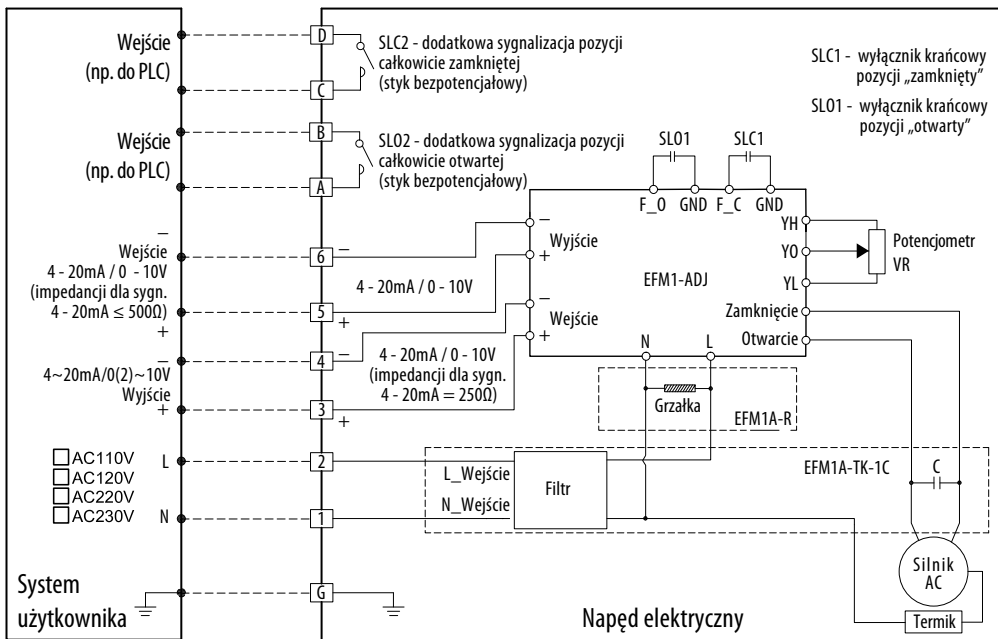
Wejście
(np. do PLC)

D

SLC2 - dodatkowa sygnalizacja pozycji całkowicie zamkniętej
(styk bezpotencjałowy)

C

SLC1 - wyłącznik krańcowy pozycji „zamknięty"

SLO1 - wyłącznik krańcowy pozycji „otwarty"

Wejście
(np. do PLC)

B

SLO2 - dodatkowa sygnalizacja pozycji całkowicie otwartej
(styk bezpotencjałowy)

A

SLO1

SLC1

F_O GND F_C GND

–
Wejście
4 - 20mA / 0 - 10V
(impedancji dla sygn. 4 - 20mA ≤ 500Ω)
+

6

–

5

+

4 - 20mA / 0 - 10V

–
Wyjście
+

EFM1-ADJ

YH

YO

YL

Potencjometr
VR

–
Wejście
+

Zamknięcie

Otwarcie

–
4~20mA/0(2)~10V
Wyjście
+

4

–

4 - 20mA / 0 - 10V
(impedancji dla sygn. 4 - 20mA = 250Ω)

3

+

N

L

Grzałka

EFM1A-R

☐AC110V
☐AC120V
☐AC220V
☐AC230V

L

2

N

1

L_Wejście

N_Wejście

Filtr

EFM1A-TK-1C

C

Silnik
AC

System
użytkownika

G

Napęd elektryczny

Termik